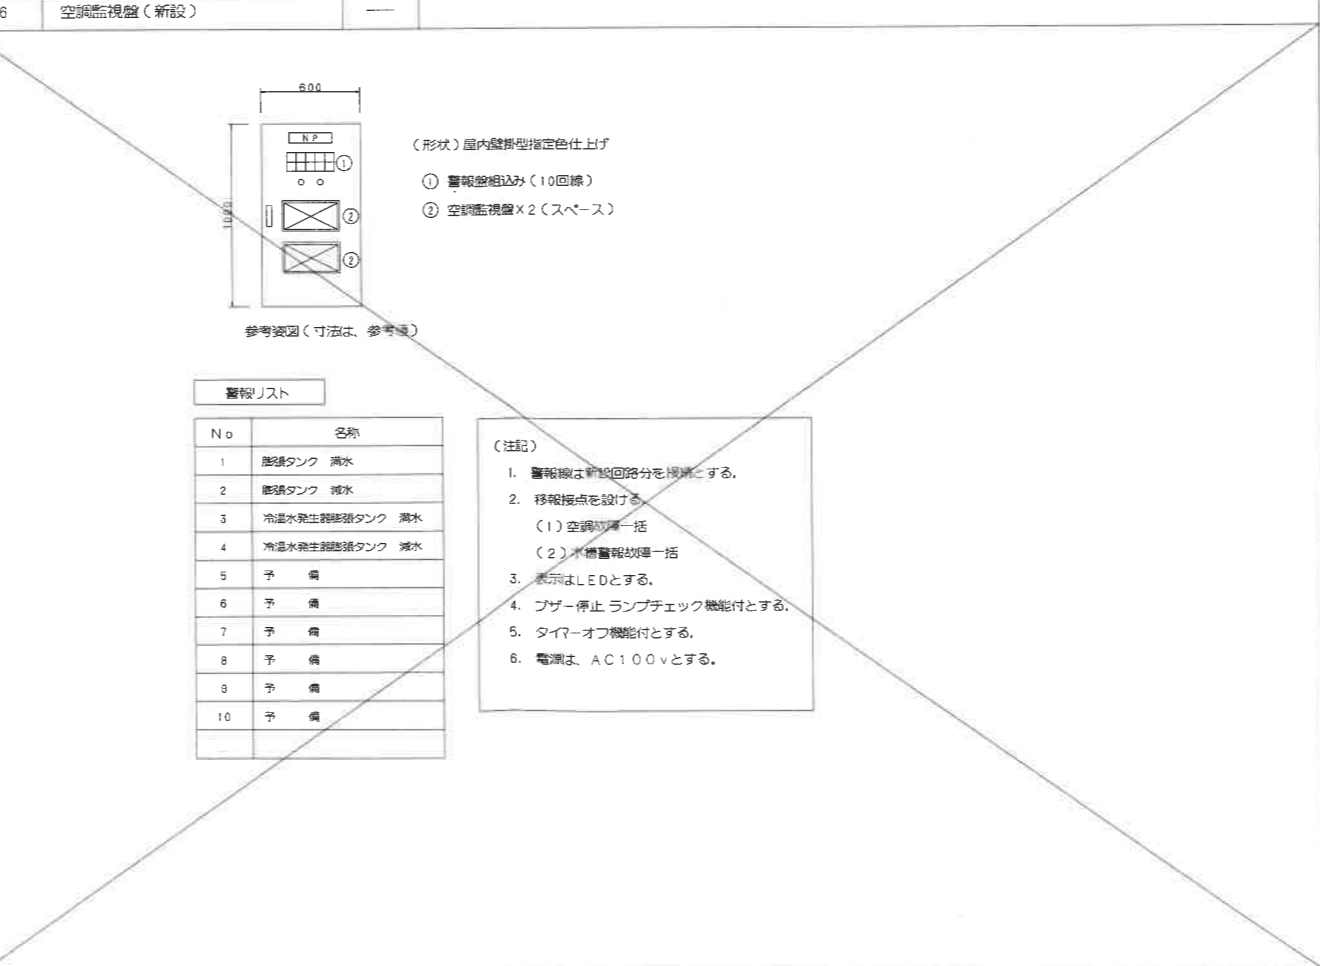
6 空調監視盤（新設） ―

600

NP

①

②

②

1000

（形状）屋内壁掛型指定色仕上げ

① 警報盤組込み（10回線）

② 空調監視盤×2（スペース）

参考姿図（寸法は、参考値）

警報リスト

| No | 名称 |
|---|---|
| 1 | 膨張タンク 満水 |
| 2 | 膨張タンク 減水 |
| 3 | 冷温水発生器膨張タンク 満水 |
| 4 | 冷温水発生器膨張タンク 減水 |
| 5 | 予 備 |
| 6 | 予 備 |
| 7 | 予 備 |
| 8 | 予 備 |
| 9 | 予 備 |
| 10 | 予 備 |
| | |

（注記）

1. 警報線は新設回路分を接続とする。

2. 移報接点を設ける。

（1）空調故障一括

（2）水槽警報故障一括

3. 表示はLEDとする。

4. ブザー停止 ランプチェック機能付とする。

5. タイマーオフ機能付とする。

6. 電源は、AC100vとする。